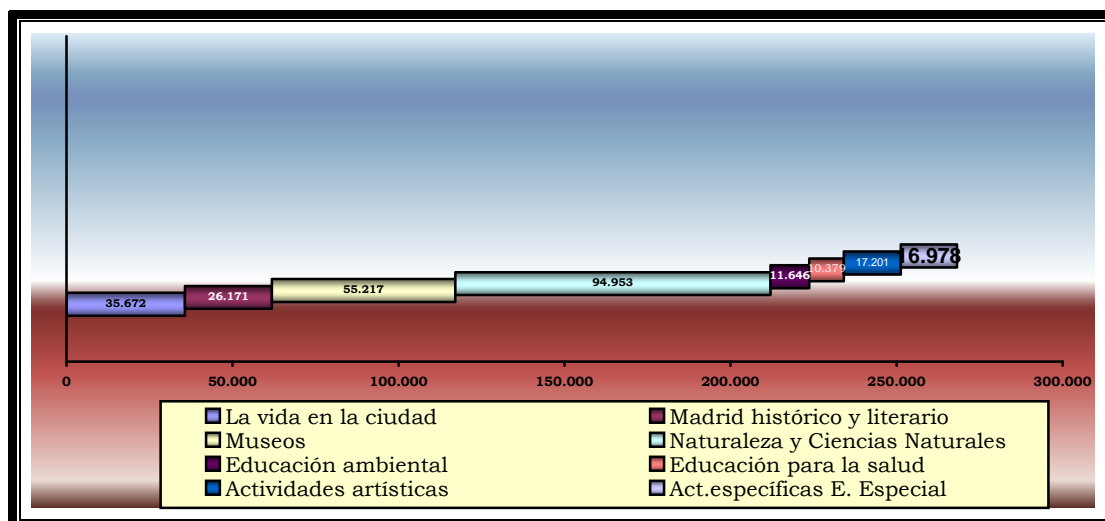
35.672
26.171
55.217
94.953
11.646
10.379
17.201
16.978

0
50.000
100.000
150.000
200.000
250.000
300.000

La vida en la ciudad
Madrid histórico y literario
Museos
Naturaleza y Ciencias Naturales
Educación ambiental
Educación para la salud
Actividades artísticas
Act.específicas E. Especial